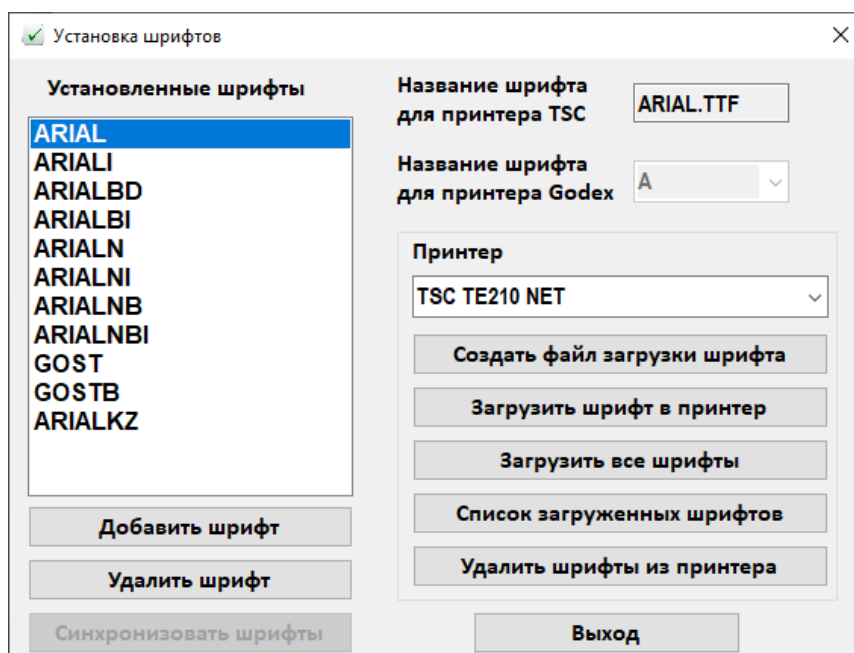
Установка шрифтов

Установленные шрифты

ARIAL
ARIALI
ARIALBD
ARIALBI
ARIALN
ARIALNI
ARIALNB
ARIALNBI
GOST
GOSTB
ARIALKZ

Добавить шрифт

Удалить шрифт

Синхронизовать шрифты

Название шрифта для принтера TSC

ARIAL.TTF

Название шрифта для принтера Godex

A

Принтер

TSC TE210 NET

Создать файл загрузки шрифта

Загрузить шрифт в принтер

Загрузить все шрифты

Список загруженных шрифтов

Удалить шрифты из принтера

Выход